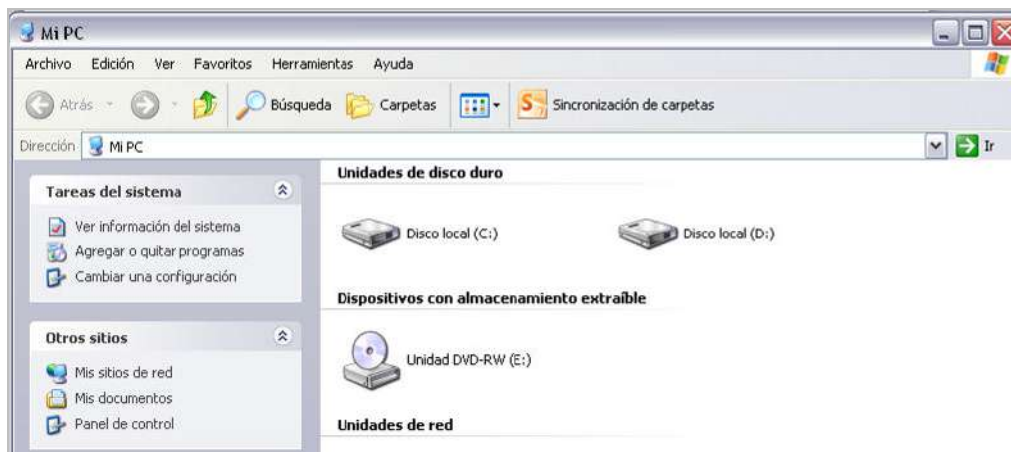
Mi PC

Archivo Edición Ver Favoritos Herramientas Ayuda

Atrás Búsqueda Carpetas Sincronización de carpetas

Dirección Mi PC Ir

Tareas del sistema

Ver información del sistema
Agregar o quitar programas
Cambiar una configuración

Otros sitios

Mis sitios de red
Mis documentos
Panel de control

Unidades de disco duro

Disco local (C:)
Disco local (D:)

Dispositivos con almacenamiento extraíble

Unidad DVD-RW (E:)

Unidades de red